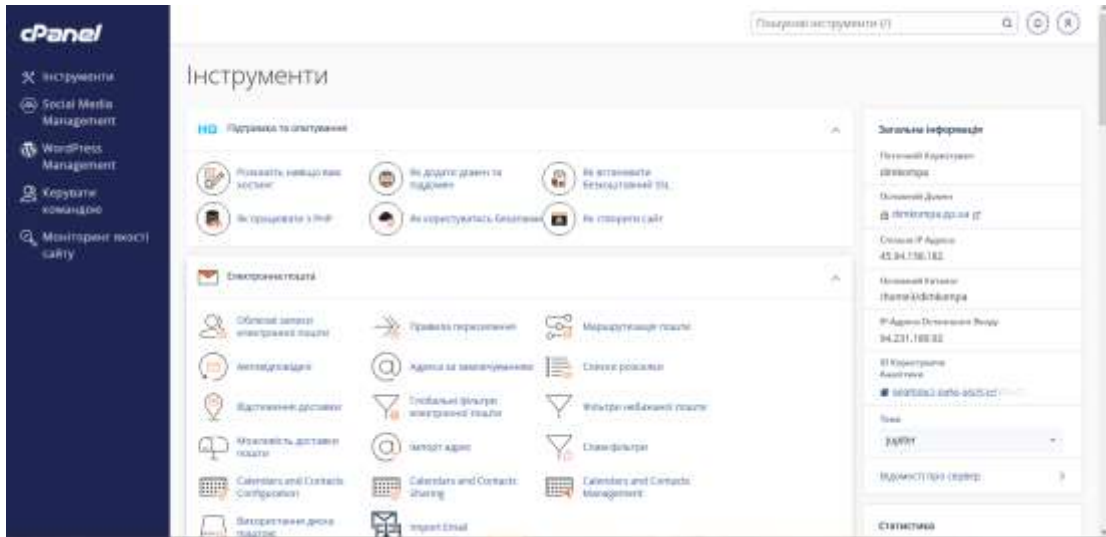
cPanel

Інструменти
Social Media Management
WordPress Management
Керувати командою
Моніторинг якості сайту

Пошукові інструменти (/)

Інструменти

HQ Підтримка та опитування

Розкажіть навіщо вам хостинг
Як додати домен та піддомен
Як встановити безкоштовний SSL
Як працювати з PHP
Як користуватись Softaculous
Як створити сайт

Електронна пошта

Облікові записи електронної пошти
Правила пересилання
Маршрутизація пошти
Автовідповідачі
Адреса за замовчуванням
Списки розсилки
Відстеження доставки
Глобальні фільтри електронної пошти
Фільтри небажаної пошти
Можливість доставки пошти
Імпорт адрес
Спам-фільтри
Calendars and Contacts Configuration
Calendars and Contacts Sharing
Calendars and Contacts Management
Використання диска поштою
Import Email

Загальна інформація

Поточний Користувач
dimkompa

Основний Домен
dimkompa.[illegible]

Спільна IP Адреса
45.94.156.182

Домашній Каталог
/home/dimkompa

IP Адреса Останнього Входу
94.231.188.82

ID Користувача Аналітики
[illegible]

Тема
jupiter

Відомості про сервер

Статистика